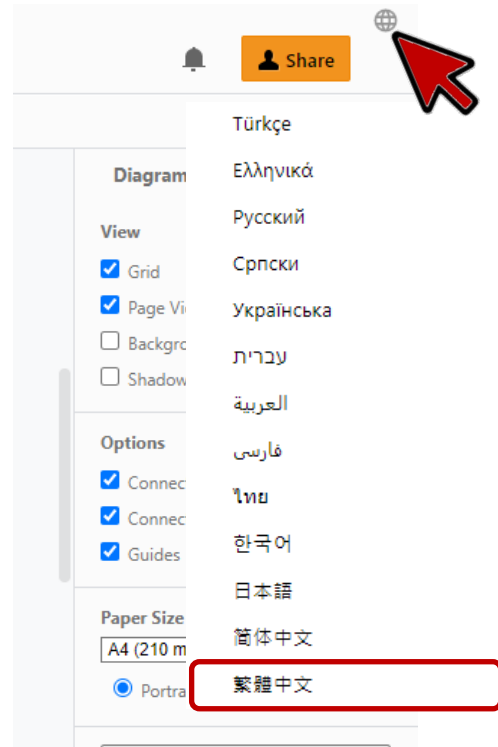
Share

Diagram

View

Grid

Page Vi

Backgro

Shadow

Options

Connec

Connec

Guides

Paper Size

A4 (210 m

Portra

Türkçe

Ελληνικά

Русский

Српски

Українська

עברית

العربية

فارسی

ไทย

한국어

日本語

简体中文

繁體中文